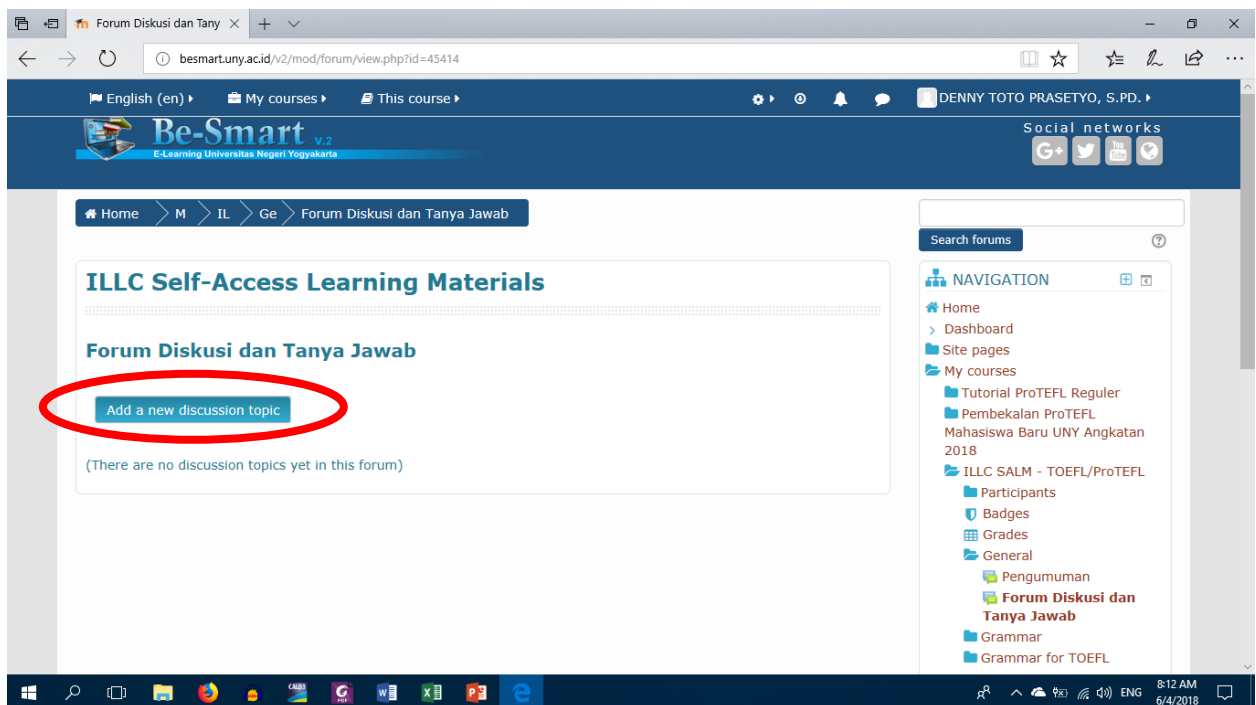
Forum Diskusi dan Tany ×

besmart.uny.ac.id/v2/mod/forum/view.php?id=45414

English (en) ▸ My courses ▸ This course ▸ DENNY TOTO PRASETYO, S.PD. ▸

Be-Smart v.2
E-Learning Universitas Negeri Yogyakarta

Social networks

Home M IL Ge Forum Diskusi dan Tanya Jawab

Search forums

ILLC Self-Access Learning Materials

Forum Diskusi dan Tanya Jawab

Add a new discussion topic

(There are no discussion topics yet in this forum)

NAVIGATION
Home
Dashboard
Site pages
My courses
Tutorial ProTEFL Reguler
Pembekalan ProTEFL Mahasiswa Baru UNY Angkatan 2018
ILLC SALM - TOEFL/ProTEFL
Participants
Badges
Grades
General
Pengumuman
Forum Diskusi dan Tanya Jawab
Grammar
Grammar for TOEFL

ENG 8:12 AM 6/4/2018